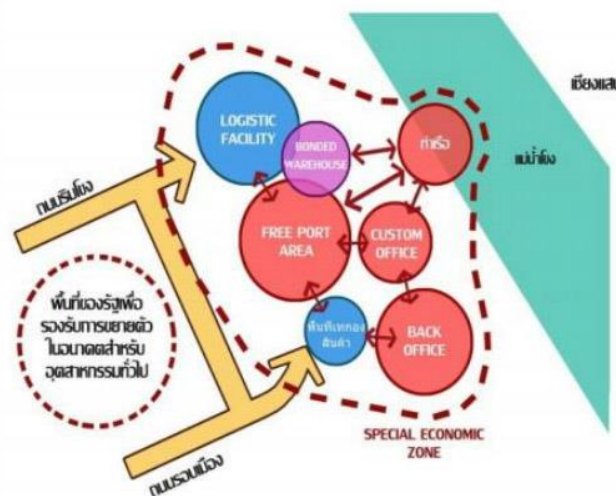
เชียงแสน

LOGISTIC FACILITY

BONDED WAREHOUSE

ท่าเรือ

แม่น้ำโขง

ถนนริมโขง

FREE PORT AREA

CUSTOM OFFICE

พื้นที่ของรัฐเพื่อรองรับการขยายตัวในอนาคตสำหรับอุตสาหกรรมทั่วไป

พื้นที่เทกองสินค้า

BACK OFFICE

SPECIAL ECONOMIC ZONE

ถนนรอบเมือง